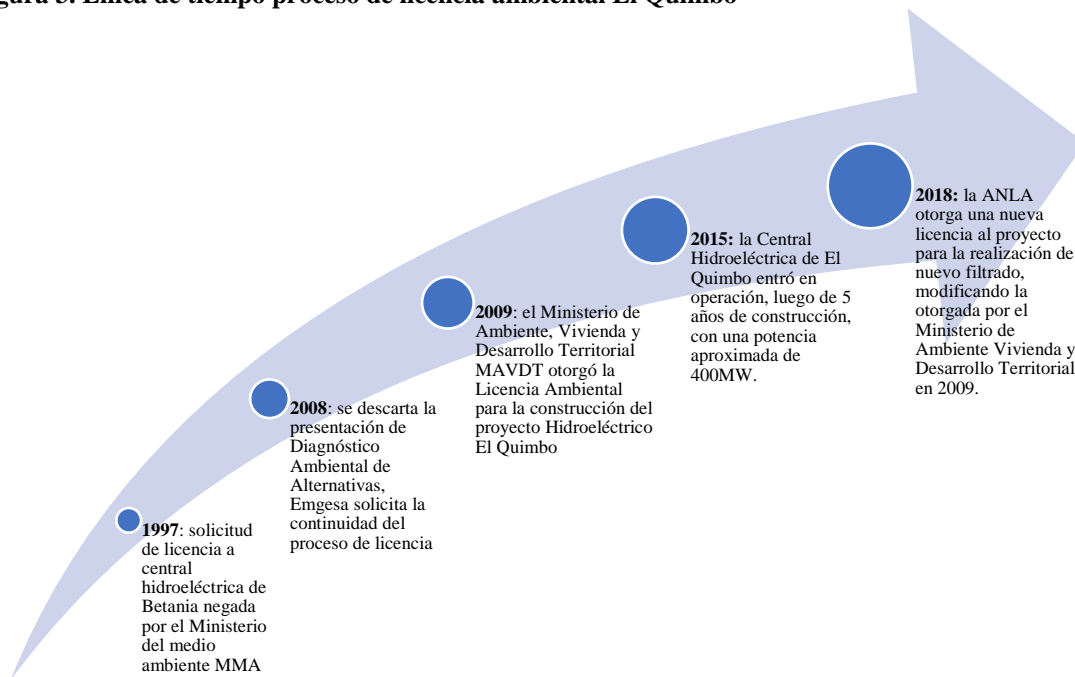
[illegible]gura 5. Línea de tiempo proceso de licencia ambiental El Quimbo

**1997**: solicitud de licencia a central hidroeléctrica de Betania negada por el Ministerio del medio ambiente MMA

**2008**: se descarta la presentación de Diagnóstico Ambiental de Alternativas, Emgesa solicita la continuidad del proceso de licencia

**2009**: el Ministerio de Ambiente, Vivienda y Desarrollo Territorial MAVDT otorgó la Licencia Ambiental para la construcción del proyecto Hidroeléctrico El Quimbo

**2015:** la Central Hidroeléctrica de El Quimbo entró en operación, luego de 5 años de construcción, con una potencia aproximada de 400MW.

**2018:** la ANLA otorga una nueva licencia al proyecto para la realización de nuevo filtrado, modificando la otorgada por el Ministerio de Ambiente Vivienda y Desarrollo Territorial en 2009.